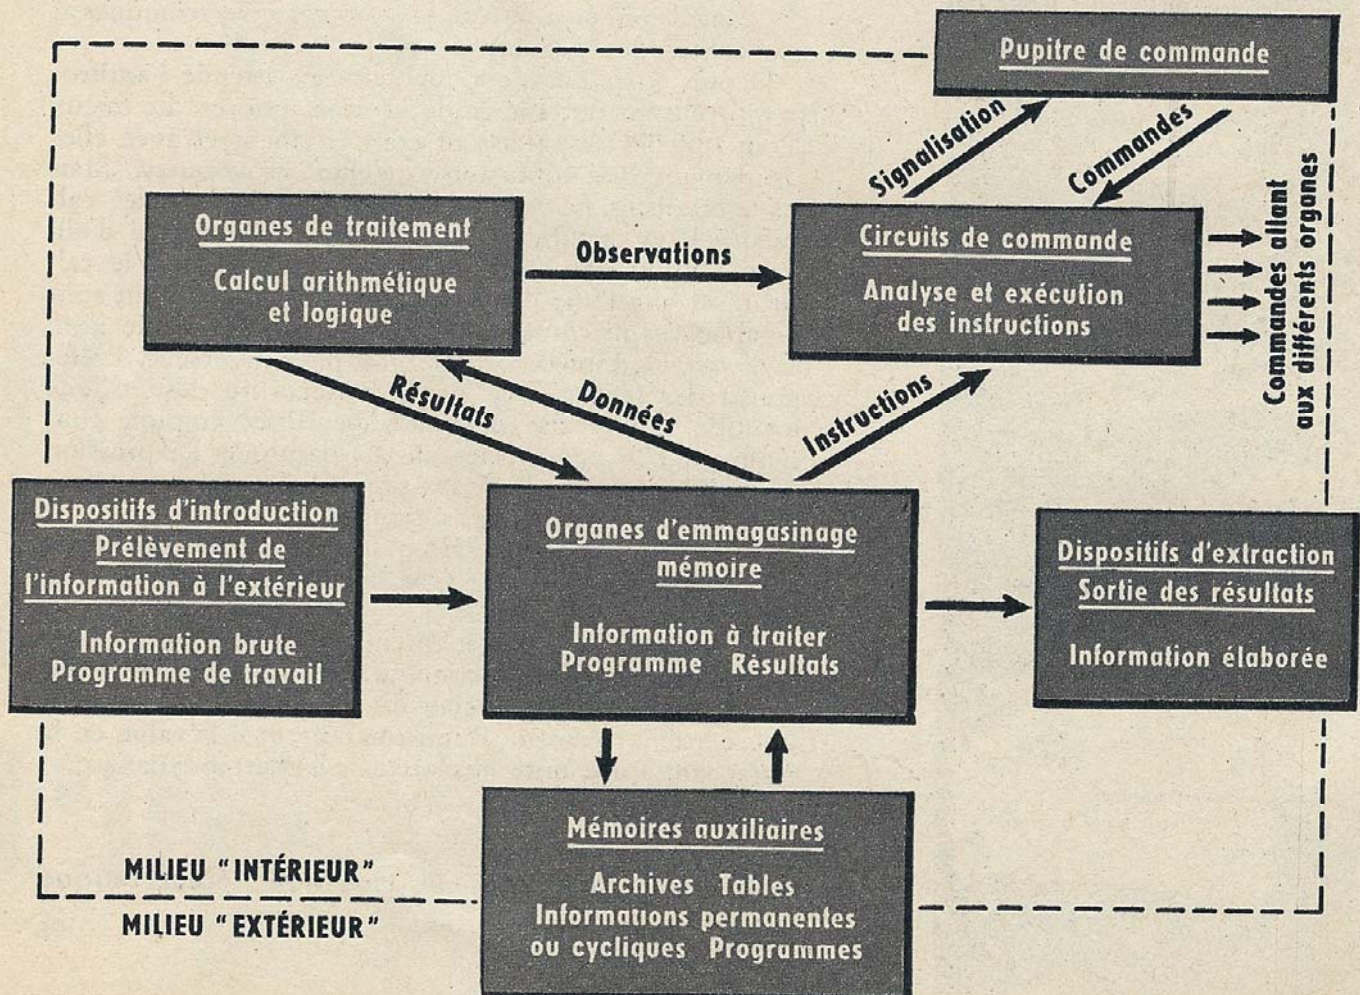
Pupitre de commande

Signalisation

Commandes

Organes de traitement

Calcul arithmétique et logique

Observations

Circuits de commande

Analyse et exécution des instructions

Commandes allant aux différents organes

Résultats

Données

Instructions

Dispositifs d'introduction
Prélèvement de l'information à l'extérieur

Information brute
Programme de travail

Organes d'emmagasinage
mémoire

Information à traiter
Programme Résultats

Dispositifs d'extraction
Sortie des résultats

Information élaborée

Mémoires auxiliaires

Archives Tables
Informations permanentes ou cycliques Programmes

MILIEU "INTÉRIEUR"

MILIEU "EXTÉRIEUR"